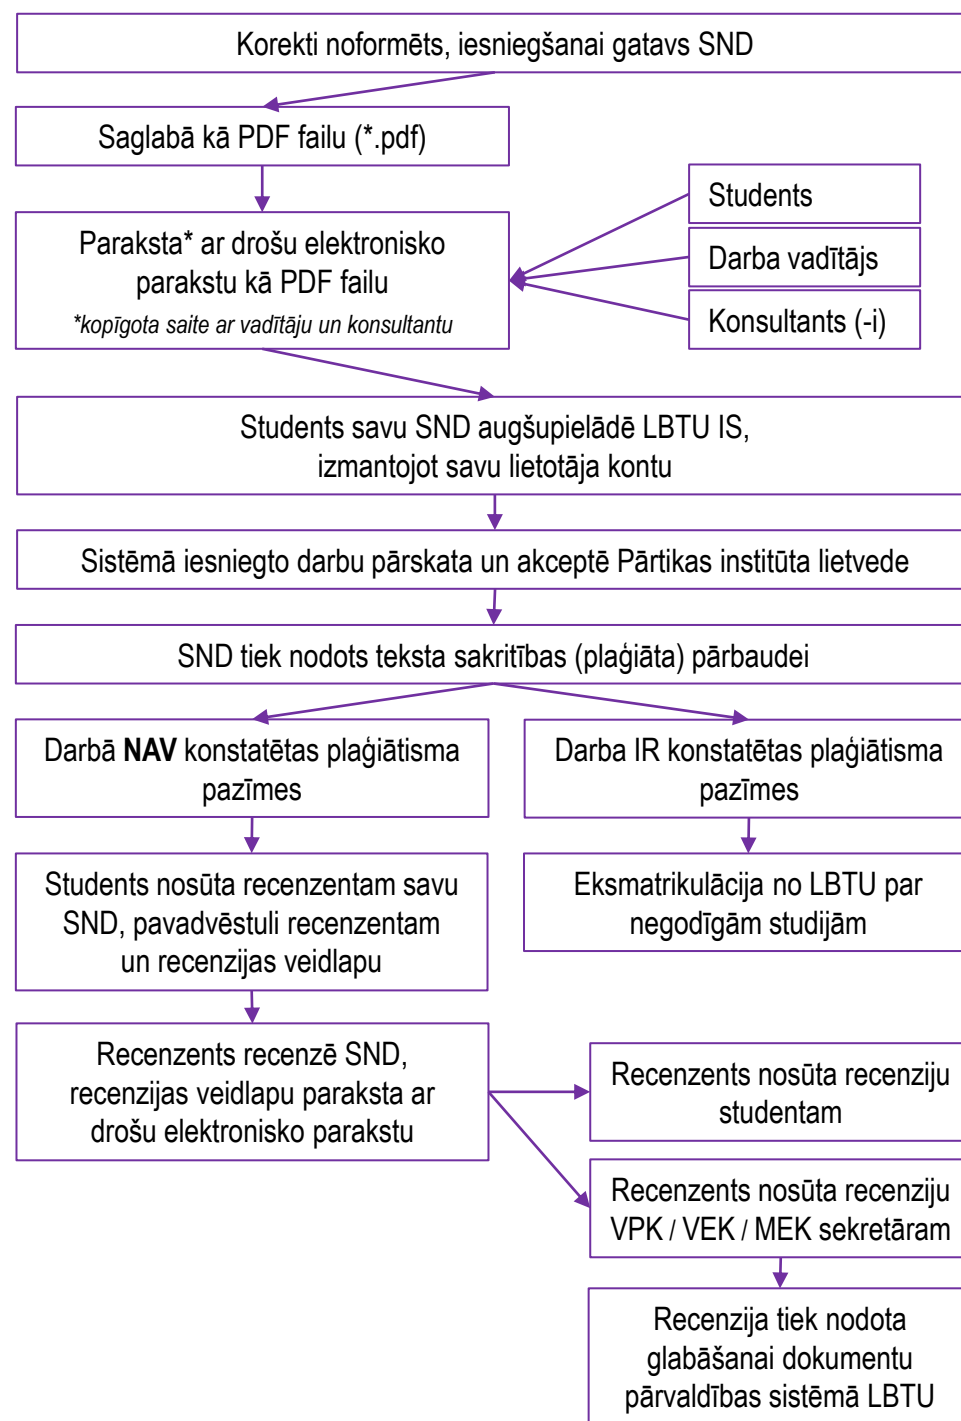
Korekti noformēts, iesniegšanai gatavs SND

Saglabā kā PDF failu (*.pdf)

Paraksta* ar drošu elektronisko parakstu kā PDF failu
*kopīgota saite ar vadītāju un konsultantu

Students

Darba vadītājs

Konsultants (-i)

Students savu SND augšupielādē LBTU IS, izmantojot savu lietotāja kontu

Sistēmā iesniegto darbu pārskata un akceptē Pārtikas institūta lietvede

SND tiek nodots teksta sakritības (plaģiāta) pārbaudei

Darbā **NAV** konstatētas plaģiātisma pazīmes

Darba IR konstatētas plaģiātisma pazīmes

Students nosūta recenzentam savu SND, pavadvēstuli recenzentam un recenzijas veidlapu

Eksmatrikulācija no LBTU par negodīgām studijām

Recenzents recenzē SND, recenzijas veidlapu paraksta ar drošu elektronisko parakstu

Recenzents nosūta recenziju studentam

Recenzents nosūta recenziju VPK / VEK / MEK sekretāram

Recenzija tiek nodota glabāšanai dokumentu pārvaldības sistēmā LBTU